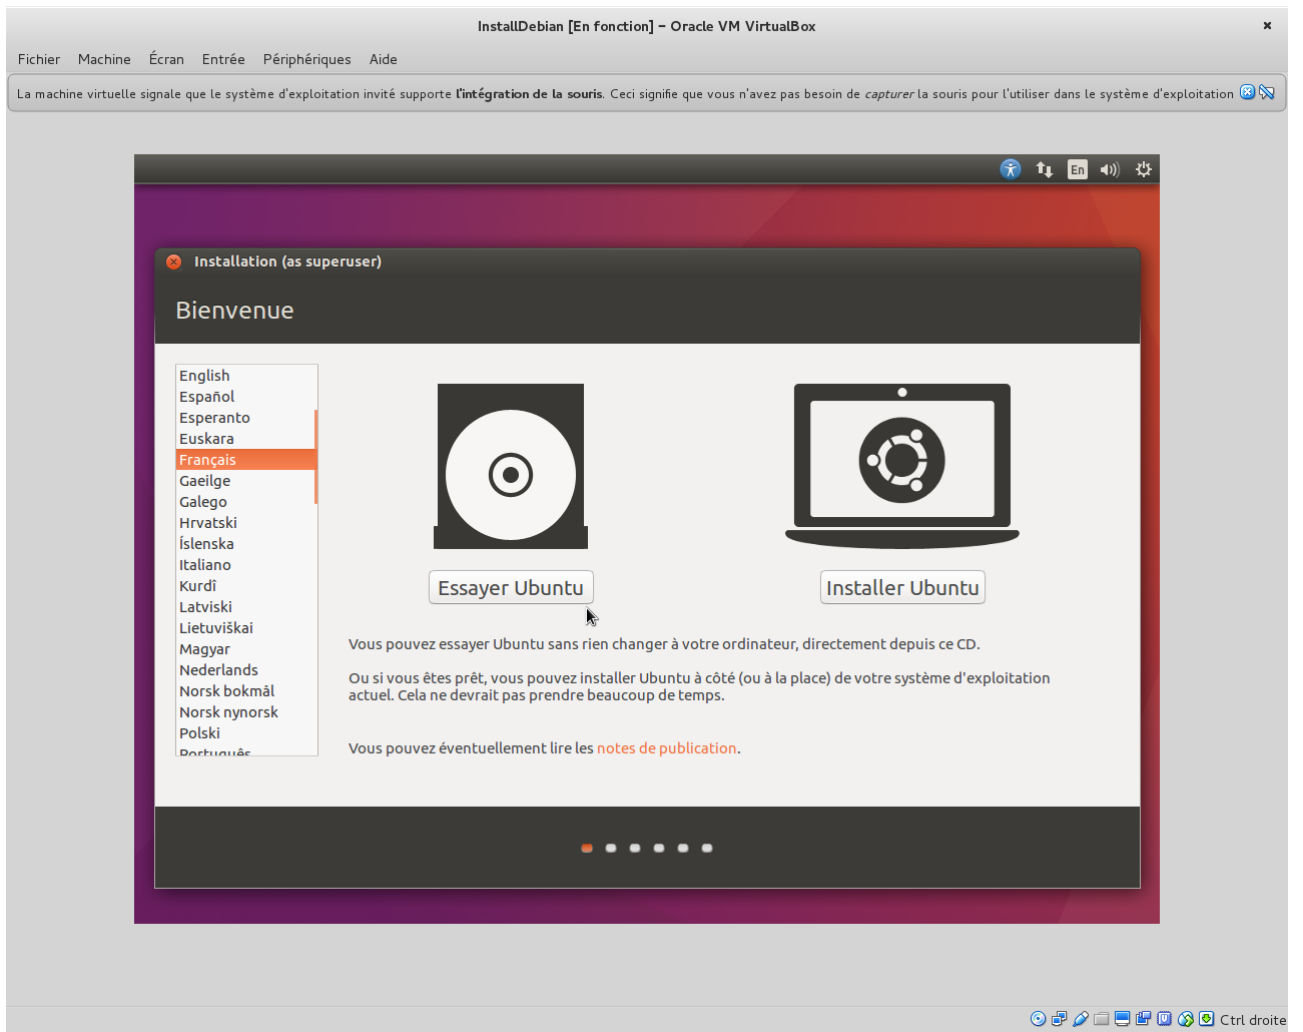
InstallDebian [En fonction] – Oracle VM VirtualBox

Fichier Machine Écran Entrée Périphériques Aide

La machine virtuelle signale que le système d'exploitation invité supporte **l'intégration de la souris**. Ceci signifie que vous n'avez pas besoin de *capturer* la souris pour l'utiliser dans le système d'exploitation

En

Installation (as superuser)

Bienvenue

English
Español
Esperanto
Euskara
Français
Gaeilge
Galego
Hrvatski
Íslenska
Italiano
Kurdî
Latviski
Lietuviškai
Magyar
Nederlands
Norsk bokmål
Norsk nynorsk
Polski
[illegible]

Essayer Ubuntu

Installer Ubuntu

Vous pouvez essayer Ubuntu sans rien changer à votre ordinateur, directement depuis ce CD.

Ou si vous êtes prêt, vous pouvez installer Ubuntu à côté (ou à la place) de votre système d'exploitation actuel. Cela ne devrait pas prendre beaucoup de temps.

Vous pouvez éventuellement lire les notes de publication.

Ctrl droite